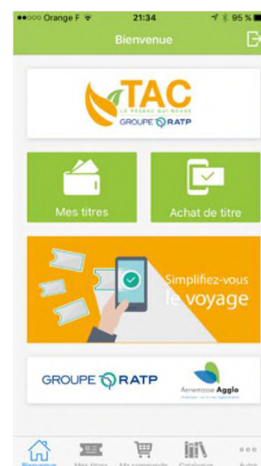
●●○○○ Orange F 21:34 95 %

Bienvenue

TAC
LE RÉSEAU QUI BOUGE
GROUPE RATP

Mes titres

Achat de titre

Simplifiez-vous le voyage

GROUPE RATP

Annemasse Agglo
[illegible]

Bienvenue
Mes titres
Ma commande
Catalogue
Autre